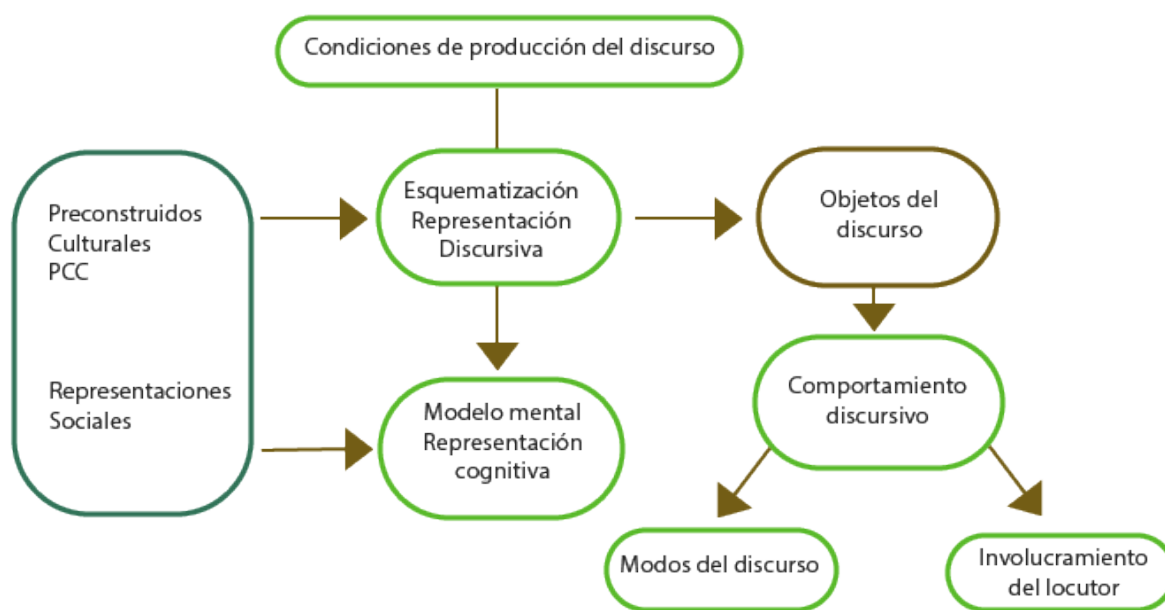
Condiciones de producción del discurso

Preconstruidos
Culturales
PCC

Representaciones
Sociales

Esquematización
Representación
Discursiva

Modelo mental
Representación
cognitiva

Objetos del
discurso

Comportamiento
discursivo

Modos del discurso

Involucramiento
del locutor